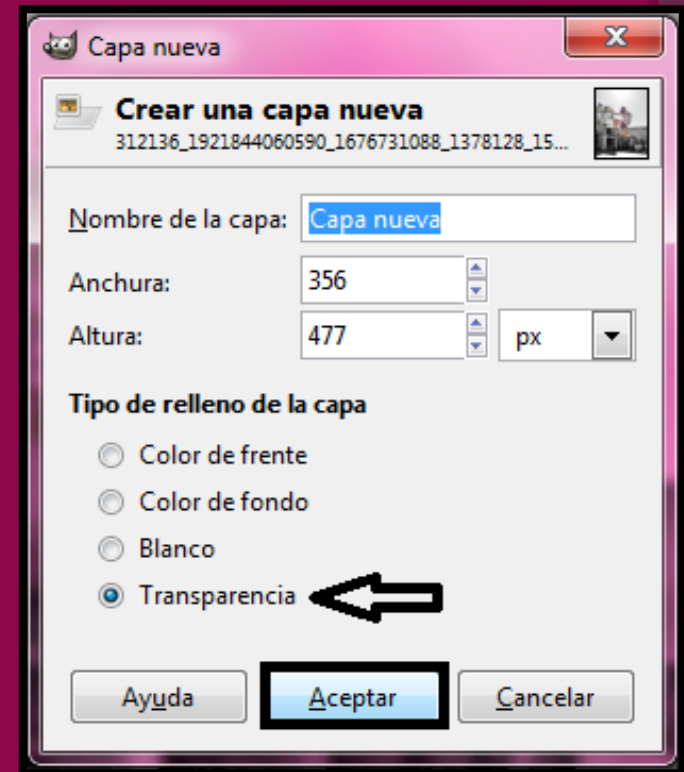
Capa nueva

Crear una capa nueva
312136_1921844060590_1676731088_1378128_15...

Nombre de la capa: Capa nueva

Anchura: 356

Altura: 477 px

Tipo de relleno de la capa

Color de frente

Color de fondo

Blanco

Transparencia

Ayuda

Aceptar

Cancelar